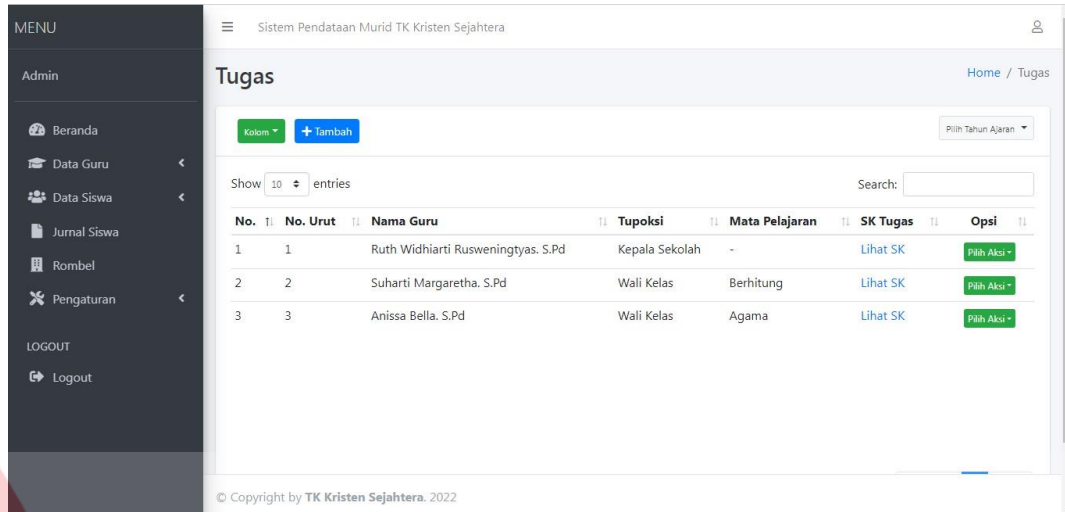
MENU

Admin

Beranda
Data Guru
Data Siswa
Jurnal Siswa
Rombel
Pengaturan

LOGOUT
Logout

Sistem Pendataan Murid TK Kristen Sejahtera

Tugas

Home / Tugas

Kolom
+ Tambah

Pilih Tahun Ajaran

Show 10 entries

Search:

| No. | No. Urut | Nama Guru | Tupoksi | Mata Pelajaran | SK Tugas | Opsi |
|---|---|---|---|---|---|---|
| 1 | 1 | Ruth Widhiarti Rusweningtyas. S.Pd | Kepala Sekolah | - | Lihat SK | Pilih Aksi |
| 2 | 2 | Suharti Margaretha. S.Pd | Wali Kelas | Berhitung | Lihat SK | Pilih Aksi |
| 3 | 3 | Anissa Bella. S.Pd | Wali Kelas | Agama | Lihat SK | Pilih Aksi |

© Copyright by TK Kristen Sejahtera. 2022